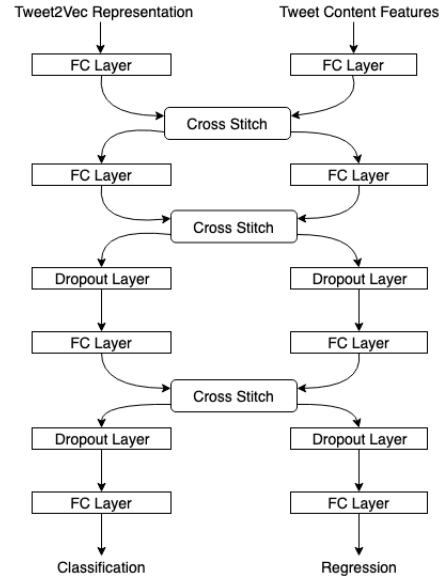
Tweet2Vec Representation

Tweet Content Features

FC Layer

FC Layer

Cross Stitch

FC Layer

FC Layer

Cross Stitch

Dropout Layer

Dropout Layer

FC Layer

FC Layer

Cross Stitch

Dropout Layer

Dropout Layer

FC Layer

FC Layer

Classification

Regression